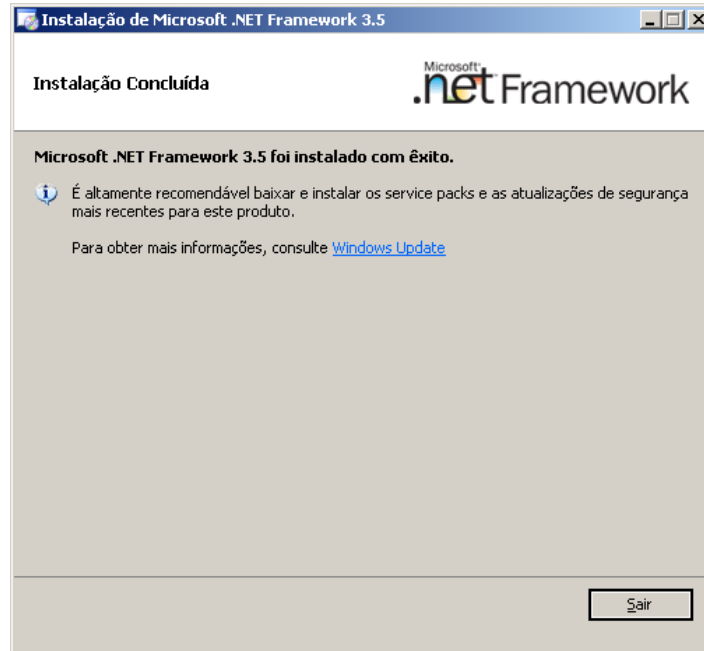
Instalação de Microsoft .NET Framework 3.5

Instalação Concluída

Microsoft .net Framework

Microsoft .NET Framework 3.5 foi instalado com êxito.

É altamente recomendável baixar e instalar os service packs e as atualizações de segurança mais recentes para este produto.

Para obter mais informações, consulte Windows Update

Sair